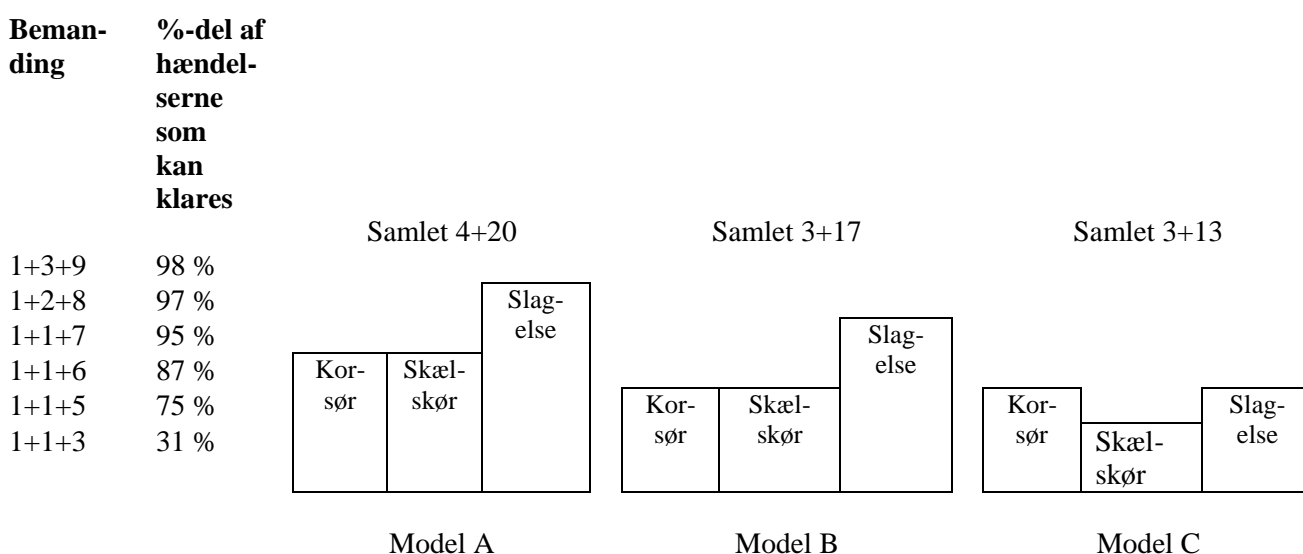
| Bemanding | %-del af hændelserne som kan klares |
|---|---|
| 1+3+9 | 98 % |
| 1+2+8 | 97 % |
| 1+1+7 | 95 % |
| 1+1+6 | 87 % |
| 1+1+5 | 75 % |
| 1+1+3 | 31 % |

Samlet 4+20

Korsør Skælskør Slagelse

Model A

Samlet 3+17

Korsør Skælskør Slagelse

Model B

Samlet 3+13

Korsør Skælskør Slagelse

Model C